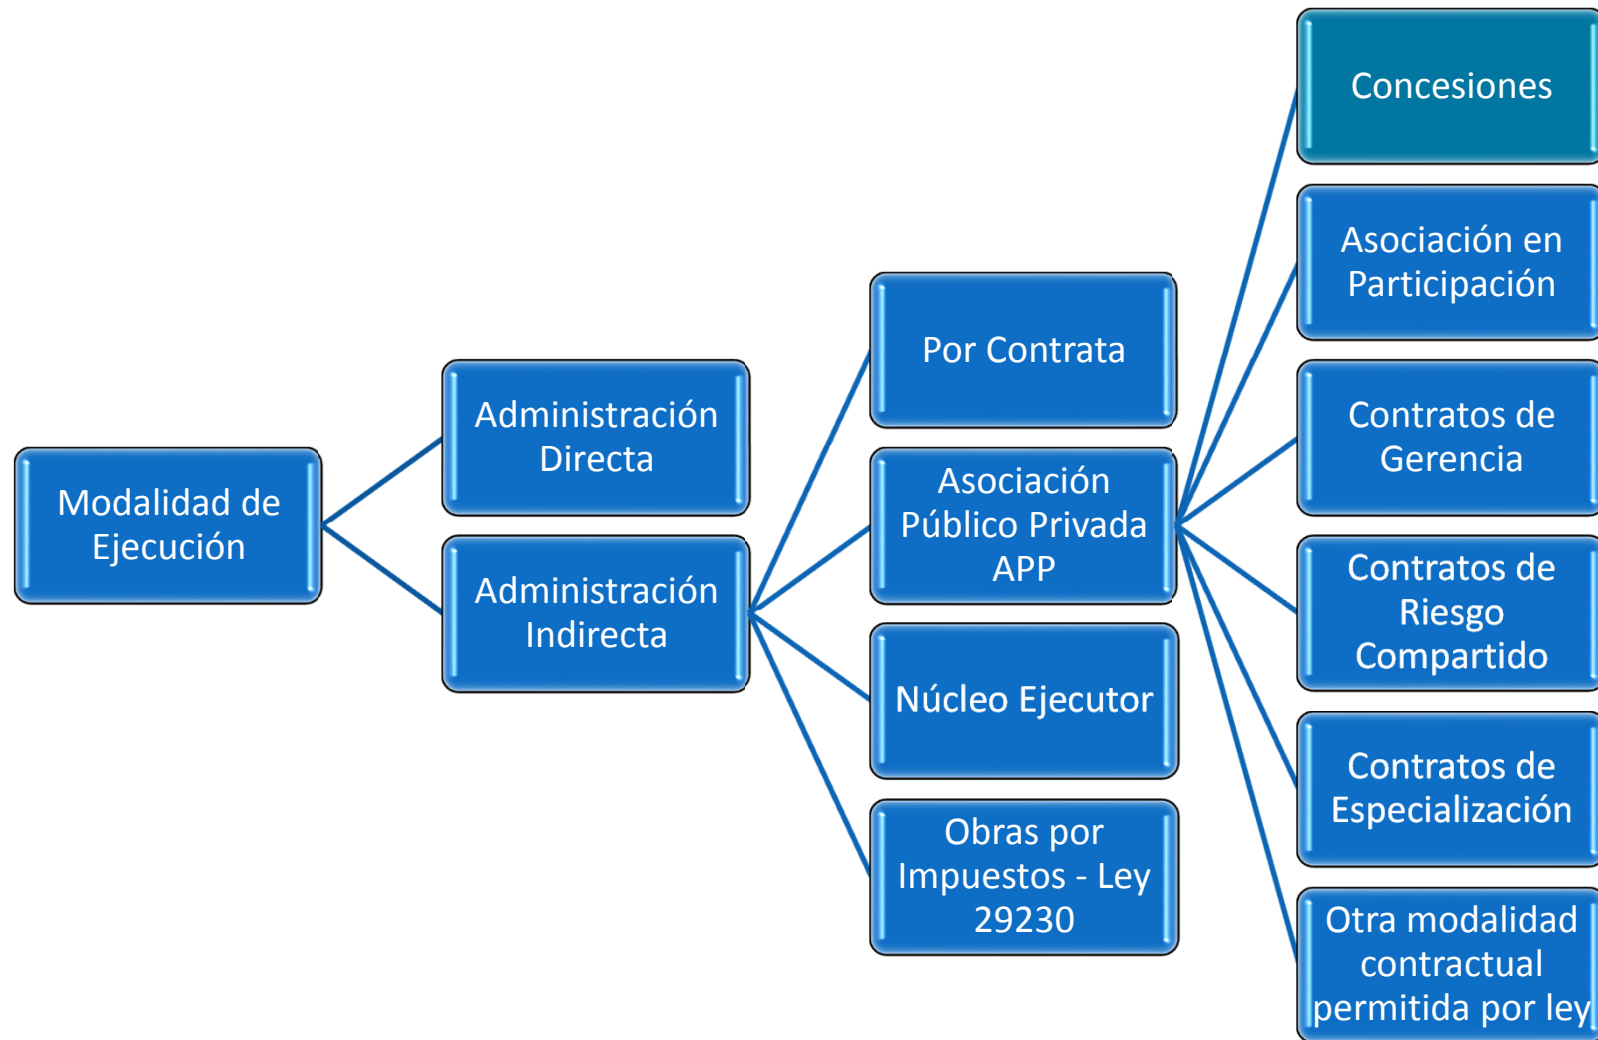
Modalidad de Ejecución

Administración Directa

Administración Indirecta

Por Contrata

Asociación Público Privada APP

Núcleo Ejecutor

Obras por Impuestos - Ley 29230

Concesiones

Asociación en Participación

Contratos de Gerencia

Contratos de Riesgo Compartido

Contratos de Especialización

Otra modalidad contractual permitida por ley